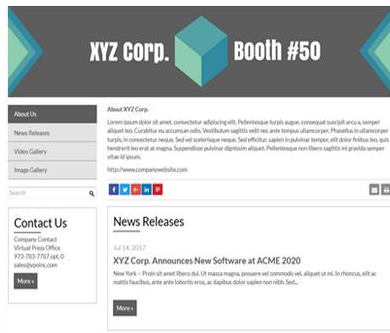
XYZ Corp. Booth #50

About Us
News Releases
Video Gallery
Image Gallery

About XYZ Corp.

Lorem ipsum dolor sit amet, consectetur adipiscing elit. Pellentesque turpis augue, consequat suscipit arcu a, semper aliquet leo. Curabitur eu accumsan odio. Vestibulum sagittis velit nec ante tempus ullamcorper. Phasellus in ullamcorper turpis, in consectetur neque. Sed vel scelerisque neque. Sed efficitur, sapien in pulvinar tempor, elit dolor finibus leo, quis hendrerit leo erat at magna. Suspendisse pulvinar dignissim aliquet. Pellentesque non libero sagittis mi gravida semper vitae id ipsum.

http://www.companywebsite.com

Search

Contact Us

Company Contact
Virtual Press Office
973-783-7787 opt. 0
sales@vpoinc.com

More »

News Releases

Jul 14, 2017

XYZ Corp. Announces New Software at ACME 2020

New York – Proin sit amet libero dui. Ut massa magna, posuere vel commodo vel, aliquet ut mi. In rhoncus, elit ac mattis faucibus, ante ante lobortis eros, ac dapibus dolor sapien non nibh. Sed...

More »